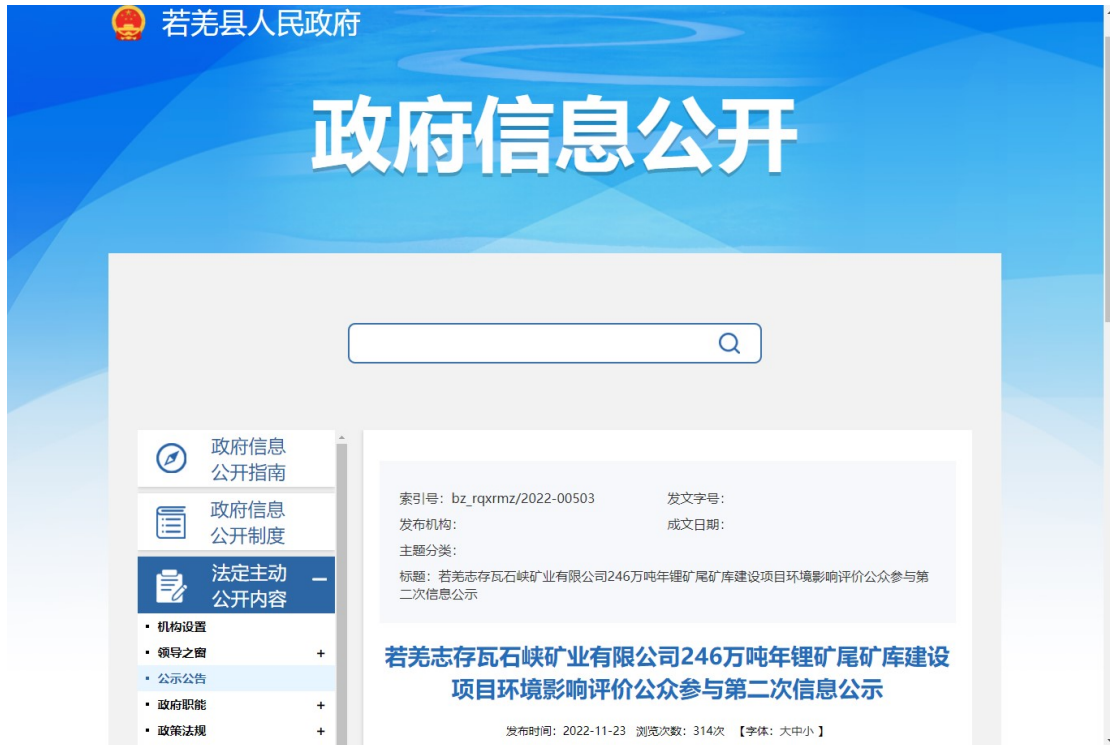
若羌县人民政府

政府信息公开

政府信息公开指南

政府信息公开制度

法定主动公开内容 –

• 机构设置

• 领导之窗 +

• 公示公告

• 政府职能 +

• 政策法规 +

索引号：bz_rqxrmz/2022-00503
发文字号：
发布机构：
成文日期：
主题分类：
标题：若羌志存瓦石峡矿业有限公司246万吨年锂矿尾矿库建设项目环境影响评价公众参与第二次信息公示

若羌志存瓦石峡矿业有限公司246万吨年锂矿尾矿库建设项目环境影响评价公众参与第二次信息公示

发布时间：2022-11-23 浏览次数：314次 【字体：大中小】